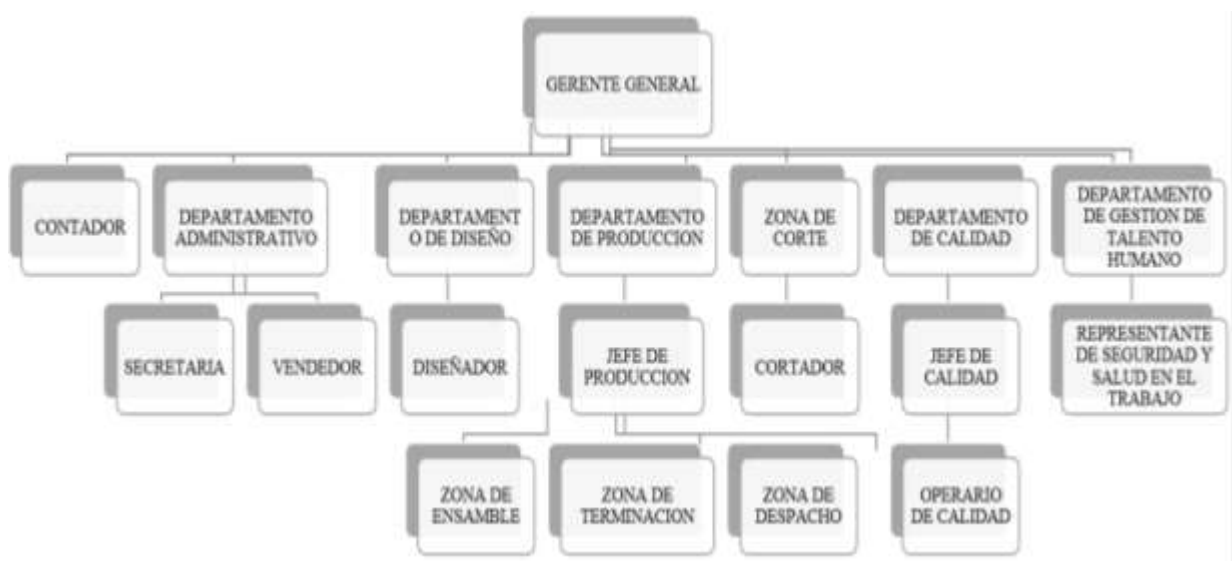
GERENTE GENERAL

CONTADOR

DEPARTAMENTO ADMINISTRATIVO

DEPARTAMENT O DE DISEÑO

DEPARTAMENTO DE PRODUCCION

ZONA DE CORTE

DEPARTAMENTO DE CALIDAD

DEPARTAMENTO DE GESTION DE TALENTO HUMANO

SECRETARIA

VENDEDOR

DISEÑADOR

JEFE DE PRODUCCION

CORTADOR

JEFE DE CALIDAD

REPRESENTANTE DE SEGURIDAD Y SALUD EN EL TRABAJO

ZONA DE ENSAMBLE

ZONA DE TERMINACION

ZONA DE DESPACHO

OPERARIO DE CALIDAD